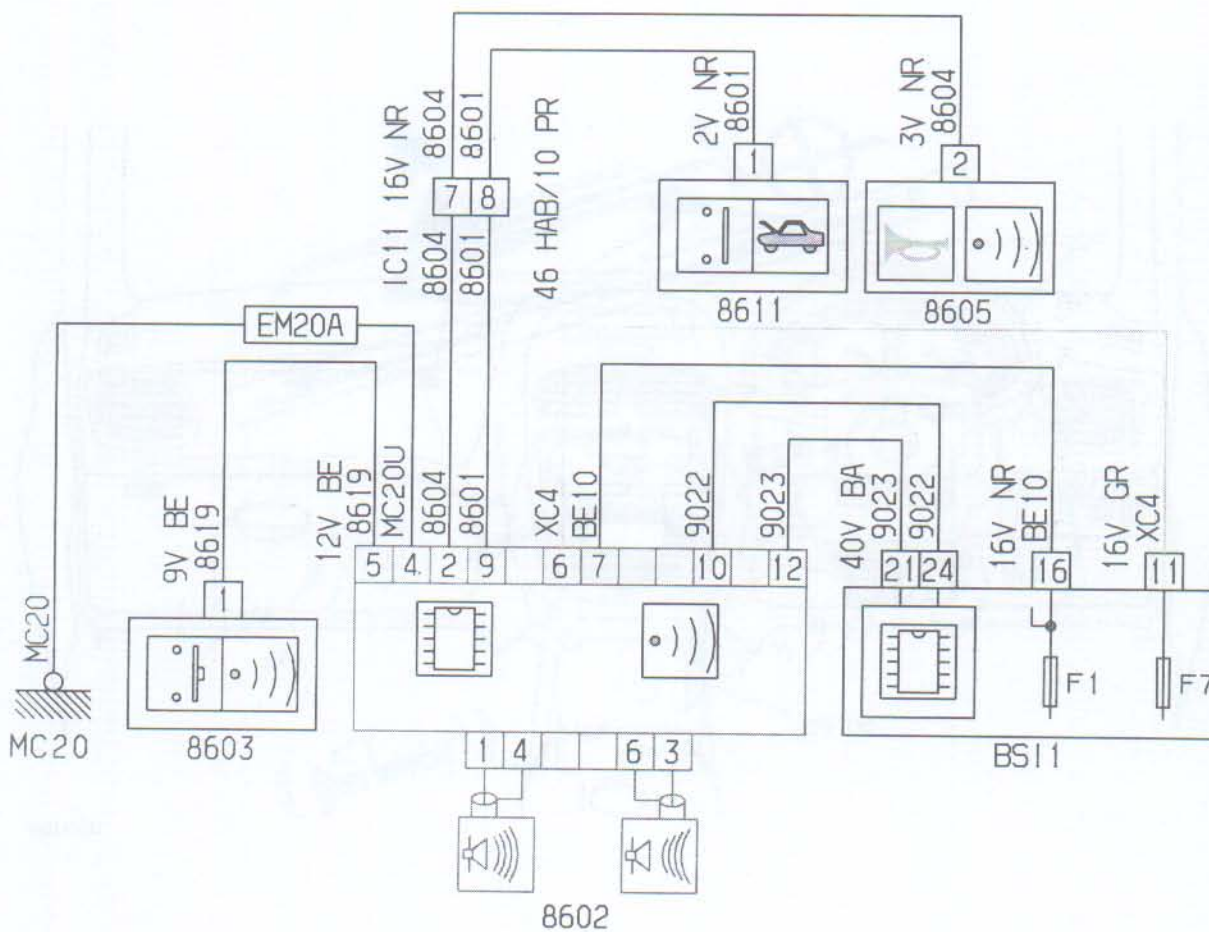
IC11 16V NR
8604
8601
7 8
8604
8601
46 HAB/10 PR

2V NR
8601
1
8611

3V NR
8604
2
8605

EM20A

MC20
MC20

9V BE
8619
1
8603

12V BE
8619
MC20U
8604
8601
XC4
BE10
9022
9023
5 4 2 9 6 7 10 12

1 4 6 3
8602

40V BA
9023
9022
21 24
16V NR
BE10
16
16V GR
XC4
11
F1
F7
BSI1